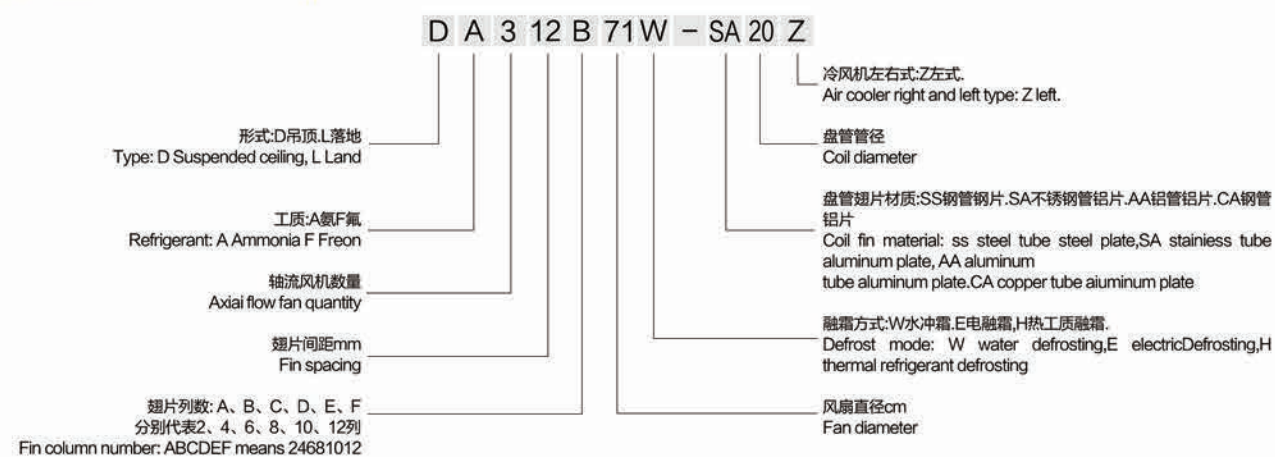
D A 3 12 B 71W - SA 20 Z

形式:D吊顶.L落地
Type: D Suspended ceiling, L Land

工质:A氨F氟
Refrigerant: A Ammonia F Freon

轴流风机数量
Axiai flow fan quantity

翅片间距mm
Fin spacing

翅片列数: A、B、C、D、E、F
分别代表2、4、6、8、10、12列
Fin column number: ABCDEF means 24681012

冷风机左右式:Z左式.
Air cooler right and left type: Z left.

盘管管径
Coil diameter

盘管翅片材质:SS钢管钢片.SA不锈钢管铝片.AA铝管铝片.CA钢管铝片
Coil fin material: ss steel tube steel plate,SA stainiess tube aluminum plate, AA aluminum tube aluminum plate.CA copper tube aiuminum plate

融霜方式:W水冲霜.E电融霜,H热工质融霜.
Defrost mode: W water defrosting,E electricDefrosting,H thermal refrigerant defrosting

风扇直径cm
Fan diameter